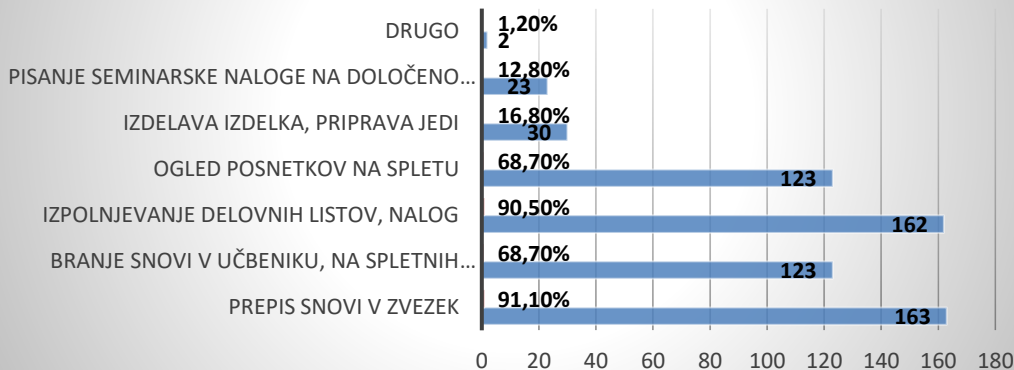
DRUGO 1,20% 2

PISANJE SEMINARSKE NALOGE NA DOLOČENO… 12,80% 23

IZDELAVA IZDELKA, PRIPRAVA JEDI 16,80% 30

OGLED POSNETKOV NA SPLETU 68,70% 123

IZPOLNJEVANJE DELOVNIH LISTOV, NALOG 90,50% 162

BRANJE SNOVI V UČBENIKU, NA SPLETNIH… 68,70% 123

PREPIS SNOVI V ZVEZEK 91,10% 163

0 20 40 60 80 100 120 140 160 180